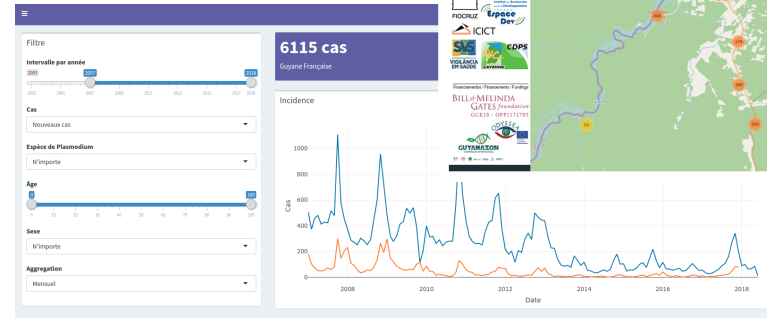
≡

Filtre

Intervalle par année

2003 2007 2018

2003 2005 2007 2009 2011 2013 2015 2017 2018

Cas

Nouveaux cas

Espèce de Plasmodium

N'importe

Âge

0 100

0 10 20 30 40 50 60 70 80 90 100

Sexe

N'importe

Aggregation

Mensuel

6115 cas

Guyane Française

Incidence

FIOCRUZ

Espace Dev

ICICT

SVS VIGILÂNCIA EM SAÚDE

CDPS

Financements / Financements / Fundings

BILL&MELINDA GATES foundation

GCE18 – OPP1171795

GUYAMAZON

Cas

1000

800

600

400

200

0

2008 2010 2012 2014 2016 2018

Date

966

478

243

285

89